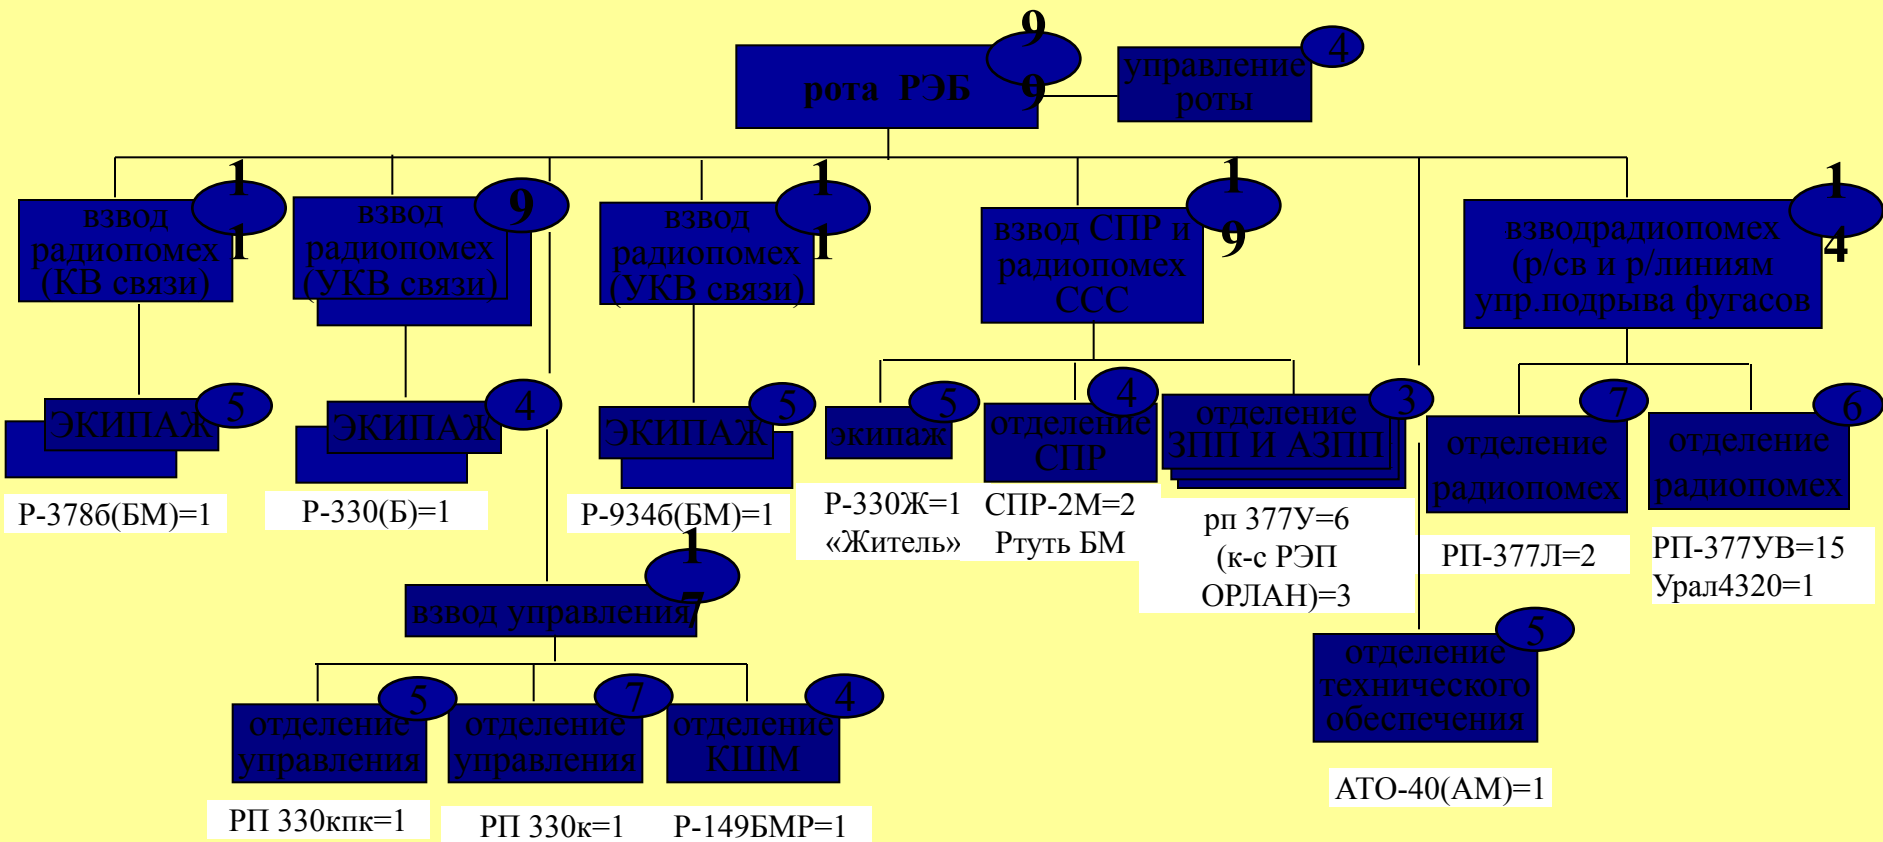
рота РЭБ 99

управление роты 4

взвод радиопомех (КВ связи) 11

взвод радиопомех (УКВ связи) 9

взвод радиопомех (УКВ связи) 11

взвод СПР и радиопомех ССС 19

взводрадиопомех (р/св и р/линиям упр.подрыва фугасов 14

ЭКИПАЖ 5

Р-378б(БМ)=1

ЭКИПАЖ 4

Р-330(Б)=1

ЭКИПАЖ 5

Р-934б(БМ)=1

экипаж 5

Р-330Ж=1 «Житель»

отделение СПР 4

СПР-2М=2 Ртуть БМ

отделение ЗПП И АЗПП 3

рп 377У=6 (к-с РЭП ОРЛАН)=3

отделение радиопомех 7

РП-377Л=2

отделение радиопомех 6

РП-377УВ=15 Урал4320=1

взвод управления 17

отделение управления 5

РП 330кпк=1

отделение управления 7

РП 330к=1

отделение КШМ 4

Р-149БМР=1

отделение технического обеспечения 5

АТО-40(АМ)=1